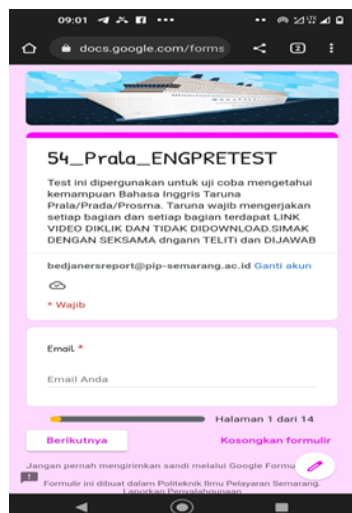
09:01

docs.google.com/forms

2

54_Prala_ENGPRETEST

Test ini dipergunakan untuk uji coba mengetahui kemampuan Bahasa Inggris Taruna Prala/Prada/Prosma. Taruna wajib mengerjakan setiap bagian dan setiap bagian terdapat LINK VIDEO DIKLIK DAN TIDAK DIDOWNLOAD.SIMAK DENGAN SEKSAMA dngann TELITI dan DIJAWAB

bedjanersreport@pip-semarang.ac.id Ganti akun

* Wajib

Email *

Email Anda

Halaman 1 dari 14

Berikutnya

Kosongkan formulir

Jangan pernah mengirimkan sandi melalui Google Formu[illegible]

Formulir ini dibuat dalam Politeknik Ilmu Pelayaran Semarang. Laporkan Penyalahgunaan